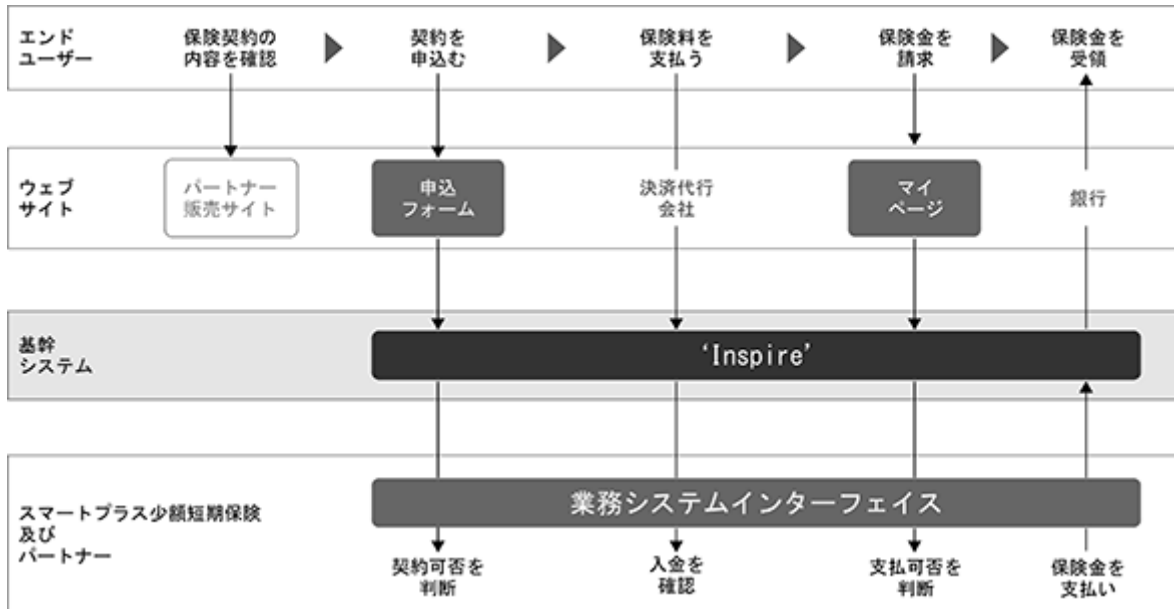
エンドユーザー

保険契約の内容を確認

契約を申込む

保険料を支払う

保険金を請求

保険金を受領

ウェブサイト

パートナー販売サイト

申込フォーム

決済代行会社

マイページ

銀行

基幹システム

'Inspire'

スマートプラス少額短期保険及びパートナー

業務システムインターフェイス

契約可否を判断

入金を確認

支払可否を判断

保険金を支払い